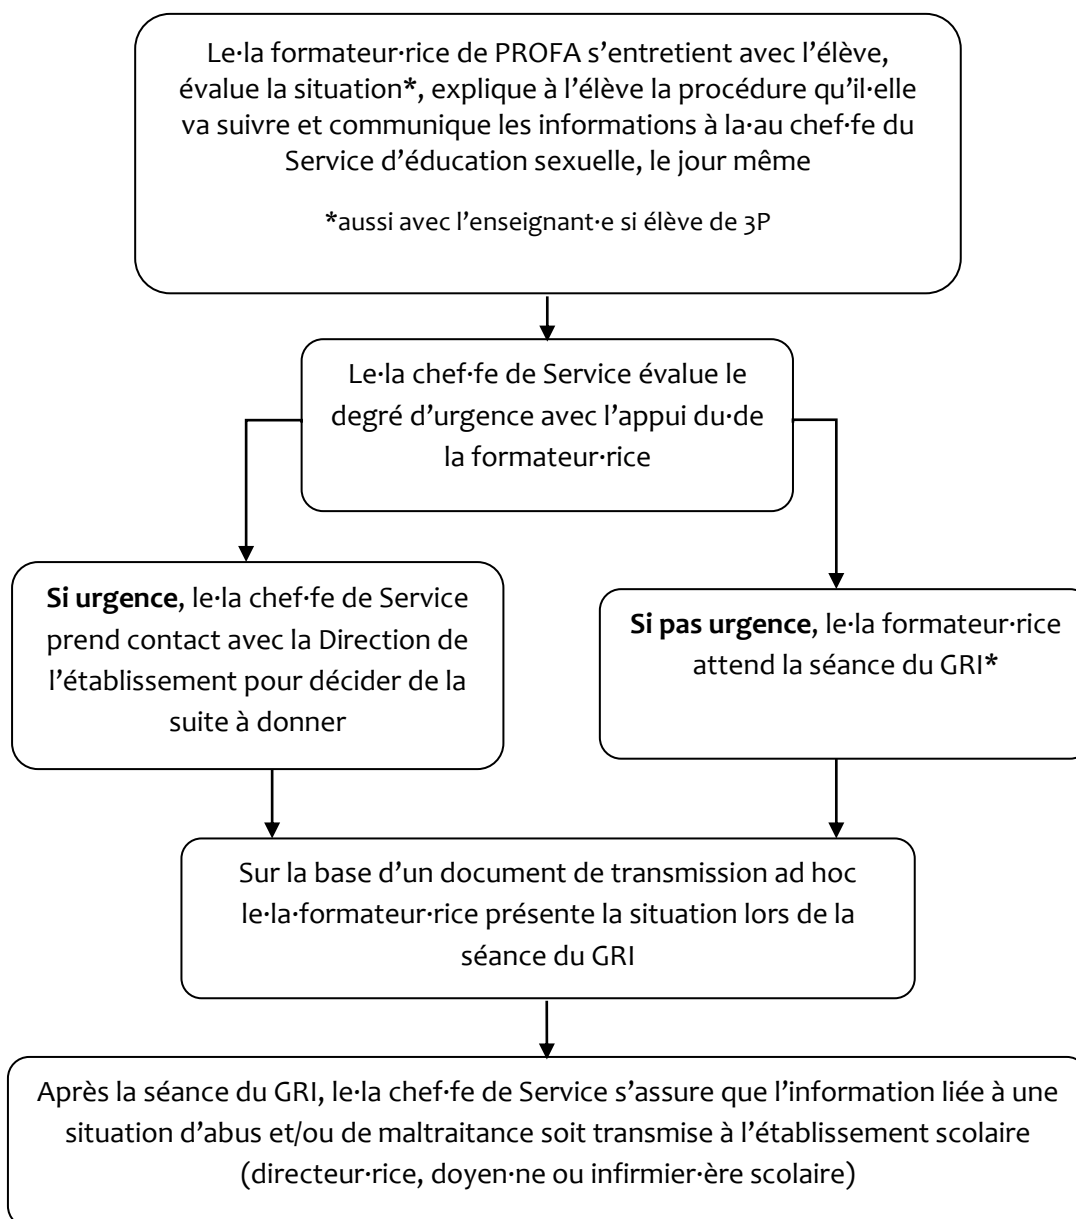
Le·la formateur·rice de PROFA s'entretient avec l'élève, évalue la situation**\***, explique à l'élève la procédure qu'il·elle va suivre et communique les informations à la·au chef·fe du Service d'éducation sexuelle, le jour même

**\***aussi avec l'enseignant·e si élève de 3P

Le·la chef·fe de Service évalue le degré d'urgence avec l'appui du·de la formateur·rice

**Si urgence**, le·la chef·fe de Service prend contact avec la Direction de l'établissement pour décider de la suite à donner

**Si pas urgence**, le·la formateur·rice attend la séance du GRI**\***

Sur la base d'un document de transmission ad hoc le·la·formateur·rice présente la situation lors de la séance du GRI

Après la séance du GRI, le·la chef·fe de Service s'assure que l'information liée à une situation d'abus et/ou de maltraitance soit transmise à l'établissement scolaire (directeur·rice, doyen·ne ou infirmier·ère scolaire)